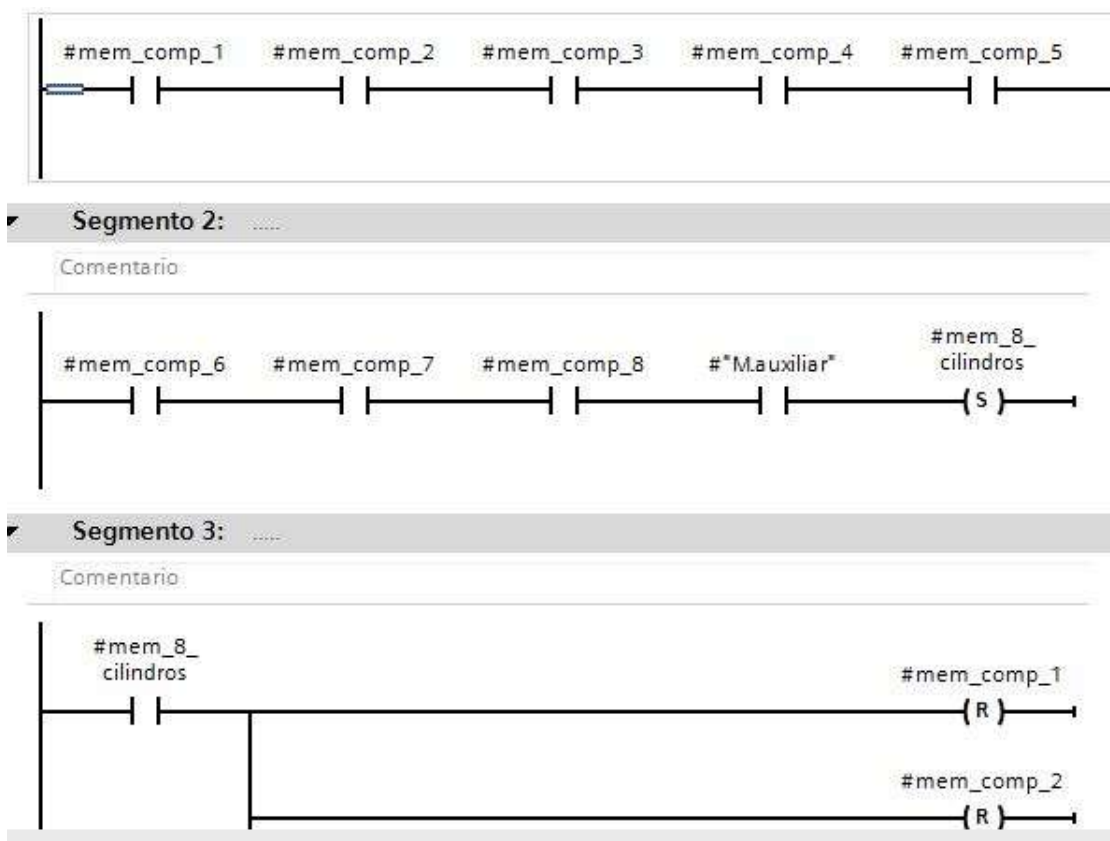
#mem_comp_1 #mem_comp_2 #mem_comp_3 #mem_comp_4 #mem_comp_5

Segmento 2: .....

Comentario

#mem_comp_6 #mem_comp_7 #mem_comp_8 #"M.auxiliar" #mem_8_cilindros

S

Segmento 3: .....

Comentario

#mem_8_cilindros

#mem_comp_1

R

#mem_comp_2

R